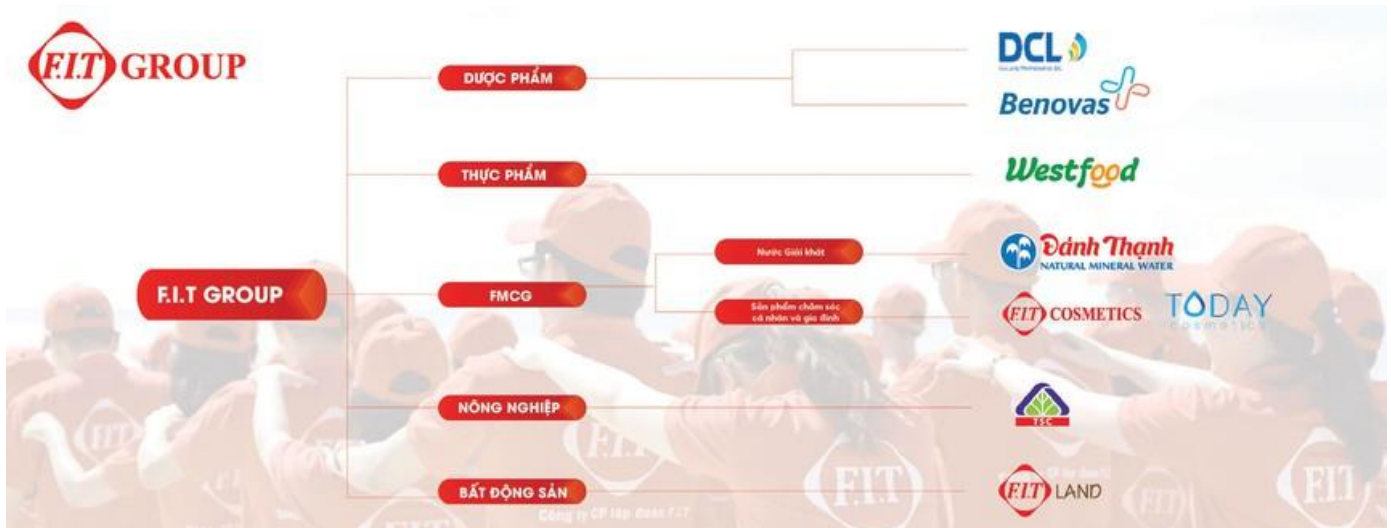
F.I.T GROUP

F.I.T GROUP

DƯỢC PHẨM

DCL
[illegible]

Benovas

THỰC PHẨM

Westfood

FMCG

Nước Giải khát

Đảnh Thạnh
NATURAL MINERAL WATER

Sản phẩm chăm sóc cá nhân và gia đình

F.I.T COSMETICS

TODAY
cosmetics

NÔNG NGHIỆP

TSC

BẤT ĐỘNG SẢN

F.I.T LAND

Công ty CP tập đoàn F.I.T